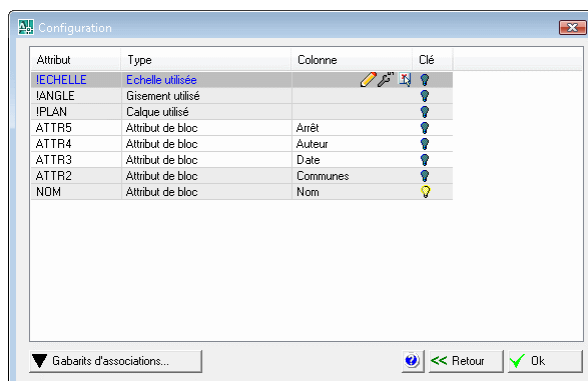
Configuration

| Attribut | Type | Colonne | Clé |
|---|---|---|---|
| !ECHELLE | Echelle utilisée | | |
| !ANGLE | Gisement utilisé | | |
| !PLAN | Calque utilisé | | |
| ATTR5 | Attribut de bloc | Arrêt | |
| ATTR4 | Attribut de bloc | Auteur | |
| ATTR3 | Attribut de bloc | Date | |
| ATTR2 | Attribut de bloc | Communes | |
| NOM | Attribut de bloc | Nom | |

Gabarits d'associations...

<< Retour

Ok